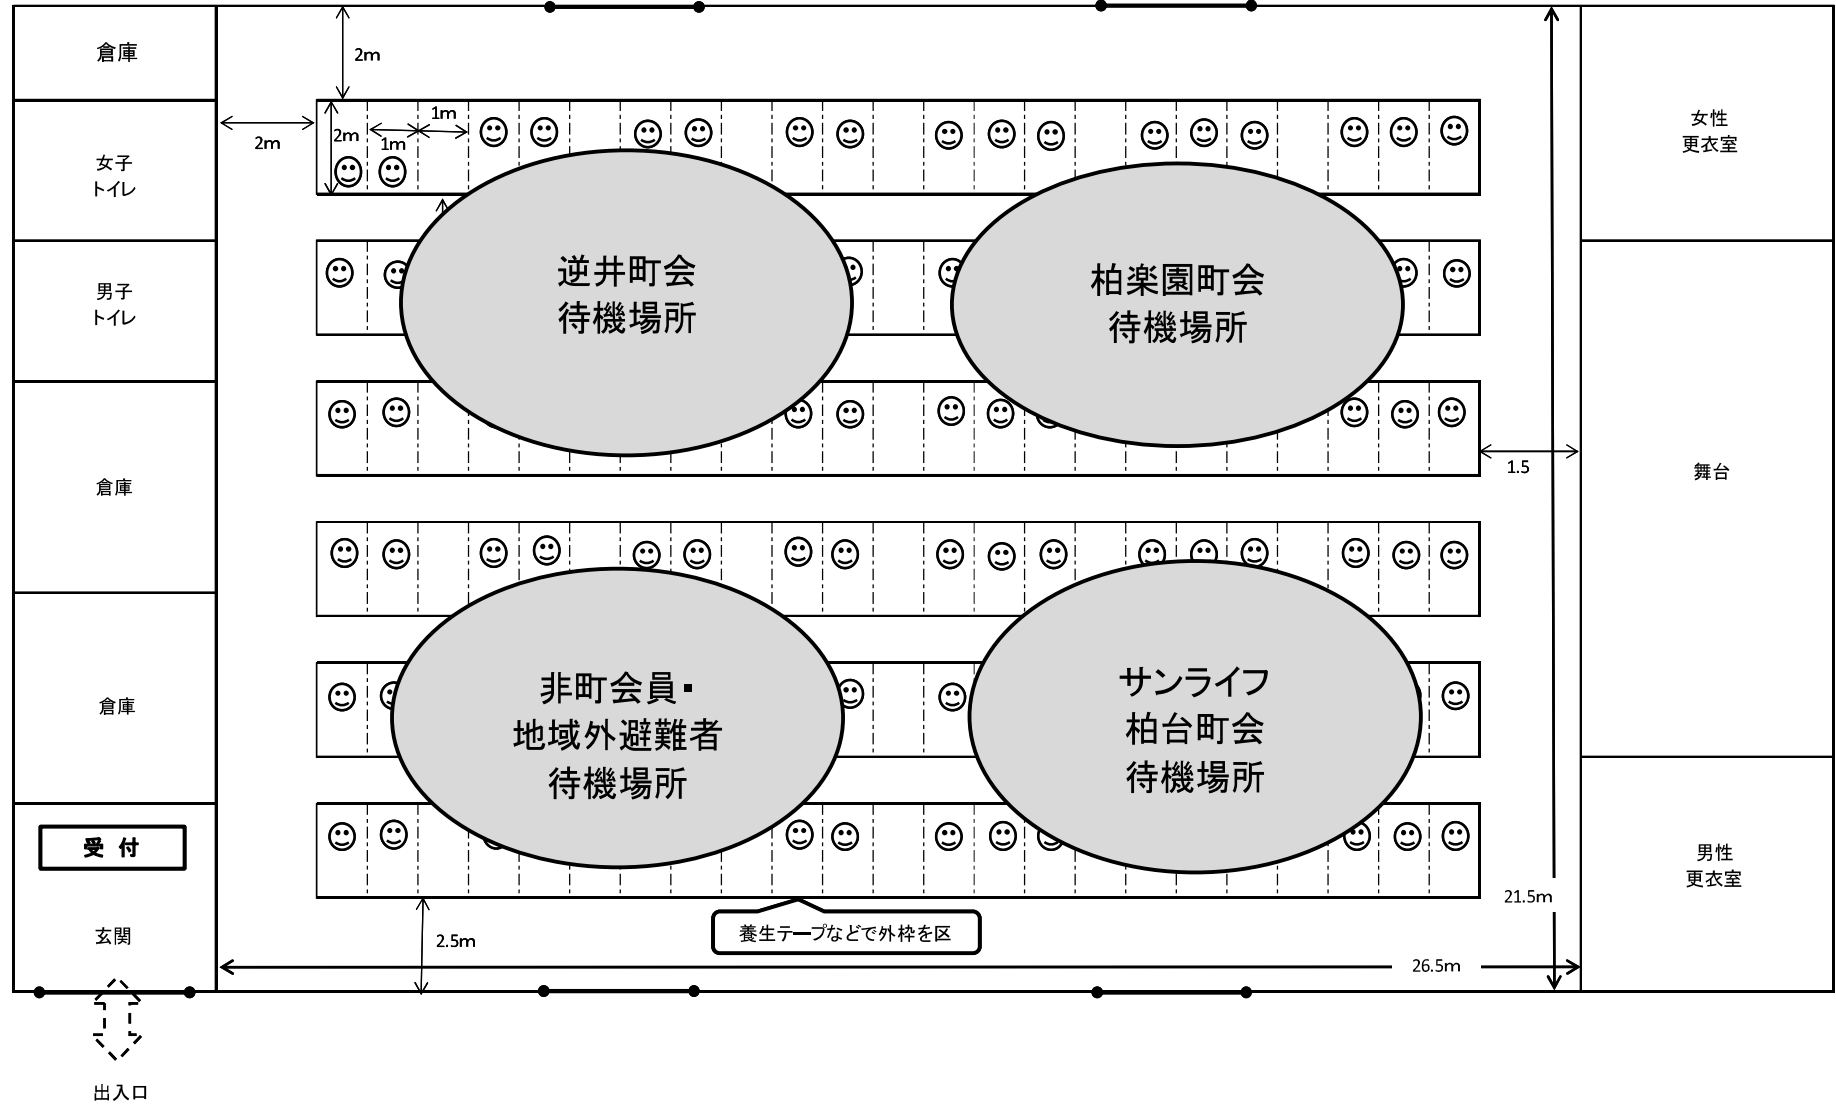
倉庫

女子
トイレ

男子
トイレ

倉庫

倉庫

受付

玄関

出入口

2m

2m

2m

1m

1m

逆井町会
待機場所

柏楽園町会
待機場所

非町会員・
地域外避難者
待機場所

サンライフ
柏台町会
待機場所

1.5

2.5m

養生テープなどで外枠を区

26.5m

21.5m

女性
更衣室

舞台

男性
更衣室